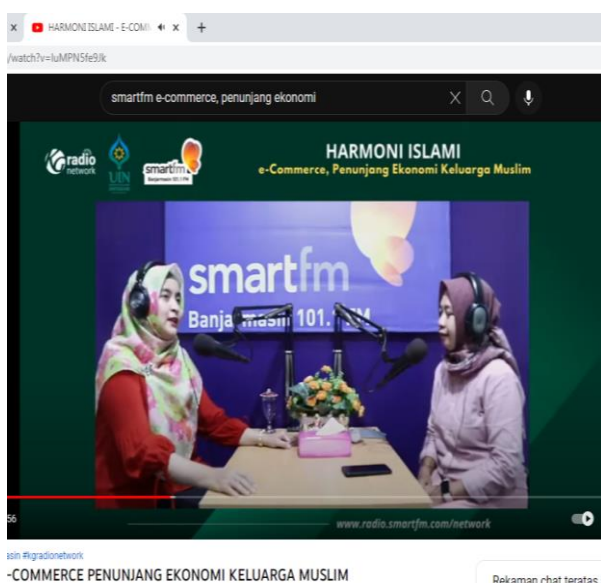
HARMONI ISLAMI - E-COM
/watch?v=luMPN5fe9Jk
smartfm e-commerce, penunjang ekonomi
radio network
UIN
smartfm
HARMONI ISLAMI
e-Commerce, Penunjang Ekonomi Keluarga Muslim
smartfm
Banja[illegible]masin 101.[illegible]M
56
www.radio.smartfm.com/network
asin #kgradionetwork
-COMMERCE PENUNJANG EKONOMI KELUARGA MUSLIM
Rekaman chat teratas